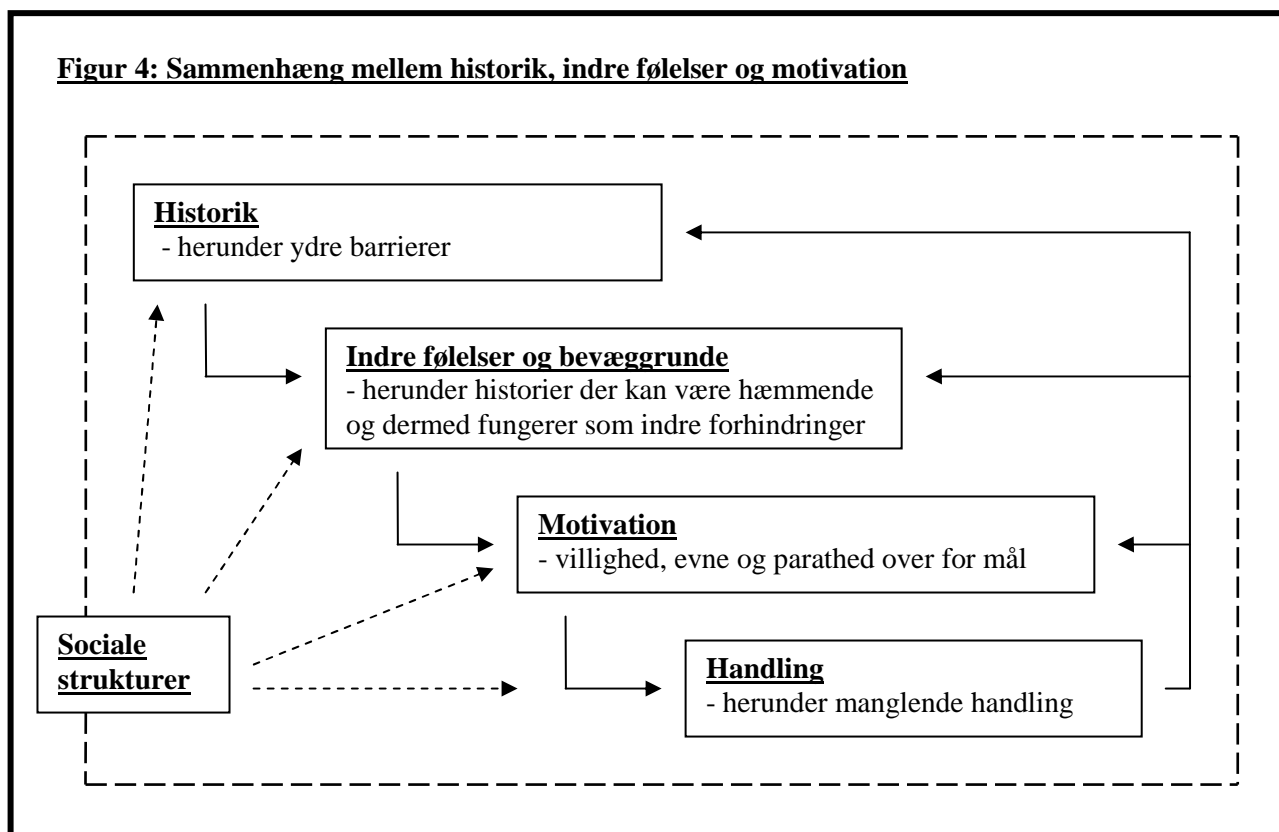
Figur 4: Sammenhæng mellem historik, indre følelser og motivation

Historik
- herunder ydre barrierer

Indre følelser og bevæggrunde
- herunder historier der kan være hæmmende og dermed fungerer som indre forhindringer

Motivation
- villighed, evne og parathed over for mål

Sociale strukturer

Handling
- herunder manglende handling